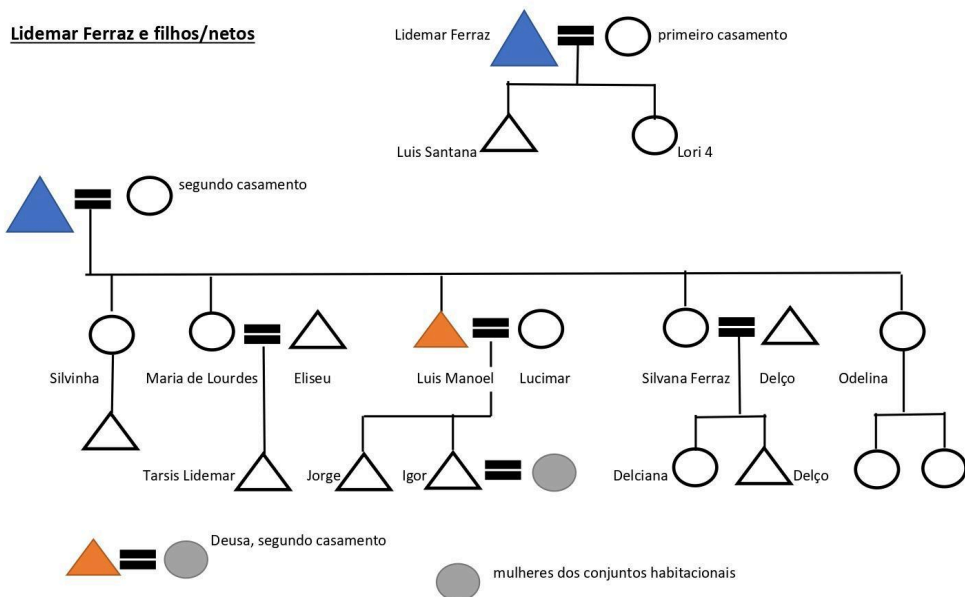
Lidemar Ferraz e filhos/netos

Lidemar Ferraz

primeiro casamento

Luis Santana

Lori 4

segundo casamento

Silvinha

Maria de Lourdes

Eliseu

Luis Manoel

Lucimar

Silvana Ferraz

Delço

Odelina

Tarsis Lidemar

Jorge

Igor

Delciana

Delço

Deusa, segundo casamento

mulheres dos conjuntos habitacionais